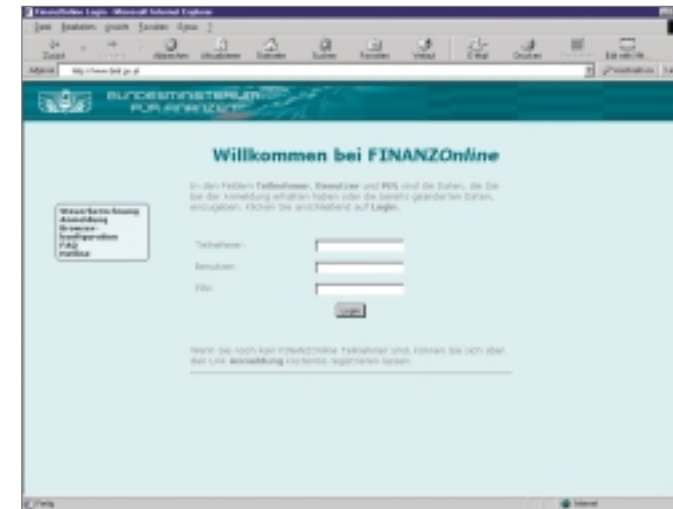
FinanzOnline Login - Microsoft Internet Explorer

Datei Bearbeiten Ansicht Favoriten Extras ?

Zurück Vorwärts Abbrechen Aktualisieren Startseite Suchen Favoriten Verlauf E-Mail Drucken Bearbeiten

Adresse http://www.bmf.gv.at

BUNDESMINISTERIUM FÜR FINANZEN

Willkommen bei FINANZOnline

In den Feldern Teilnehmer, Benutzer und PIN sind die Daten, die Sie bei der Anmeldung erhalten haben oder die bereits geänderten Daten, einzugeben. Klicken Sie anschließend auf Login.

Wesentliches
Anmeldung
Browser-
konfiguration
FAQ
Hotline

Teilnehmer:

Benutzer:

PIN:

Login

Wenn Sie noch kein FINANZOnline Teilnehmer sind, können Sie sich über den Link Anmeldung kostenlos registrieren lassen.

Fertig

Internet